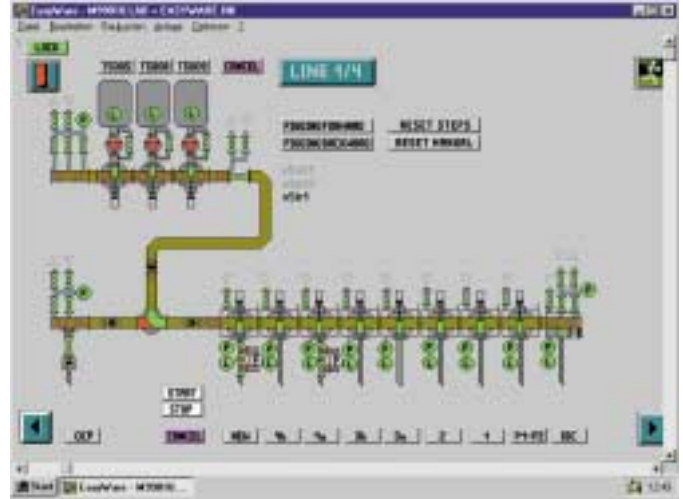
LoopWare - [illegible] - EASYWARE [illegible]

Datei Bearbeiten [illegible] Anzeige Optionen ?

LOCK

TS000 TS000 TS000 CANCEL

LINE 1/4

PIGGING FORWARD RESET STEPS

PIGGING BACKWARD RESET MANUAL

start

START

STOP

CIP CANCEL NEU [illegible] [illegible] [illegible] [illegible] 2 1 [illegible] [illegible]

Start LoopWare - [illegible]

12:45